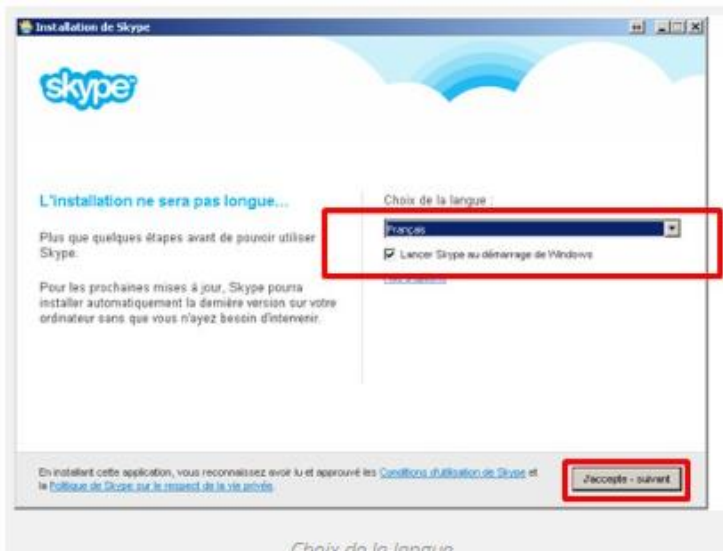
Installation de Skype

skype

L'installation ne sera pas longue...

Plus que quelques étapes avant de pouvoir utiliser Skype.

Pour les prochaines mises à jour, Skype pourra installer automatiquement la dernière version sur votre ordinateur sans que vous n'ayez besoin d'intervenir.

Choix de la langue :

Français

Lancer Skype au démarrage de Windows

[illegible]

En installant cette application, vous reconnaissez avoir lu et approuvé les Conditions d'utilisation de Skype et la Politique de Skype sur le respect de la vie privée.

J'accepte - suivant

Choix de la langue